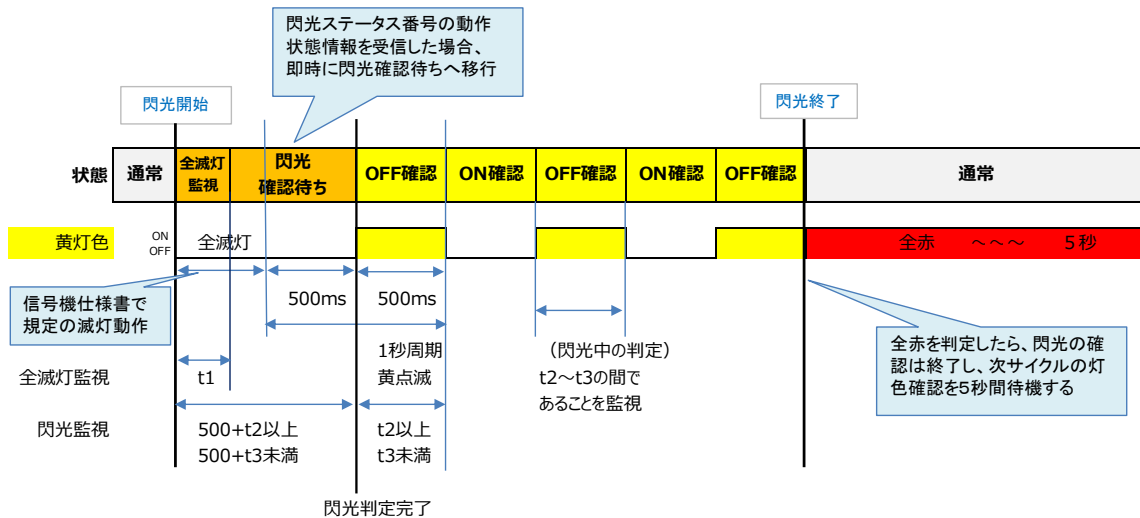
閃光ステータス番号の動作
状態情報を受信した場合、
即時に閃光確認待ちへ移行

閃光開始

閃光終了

| 状態 | 通常 | 全滅灯監視 | 閃光確認待ち | OFF確認 | ON確認 | OFF確認 | ON確認 | OFF確認 | 通常 |
|---|---|---|---|---|---|---|---|---|---|

黄灯色 ON OFF 全滅灯

全赤 〜〜〜 5秒

信号機仕様書で規定の滅灯動作

500ms 500ms

全赤を判定したら、閃光の確認は終了し、次サイクルの灯色確認を5秒間待機する

全滅灯監視 t1

1秒周期
黄点滅

（閃光中の判定）
t2〜t3の間で
あることを監視

閃光監視 500+t2以上
500+t3未満

t2以上
t3未満

閃光判定完了